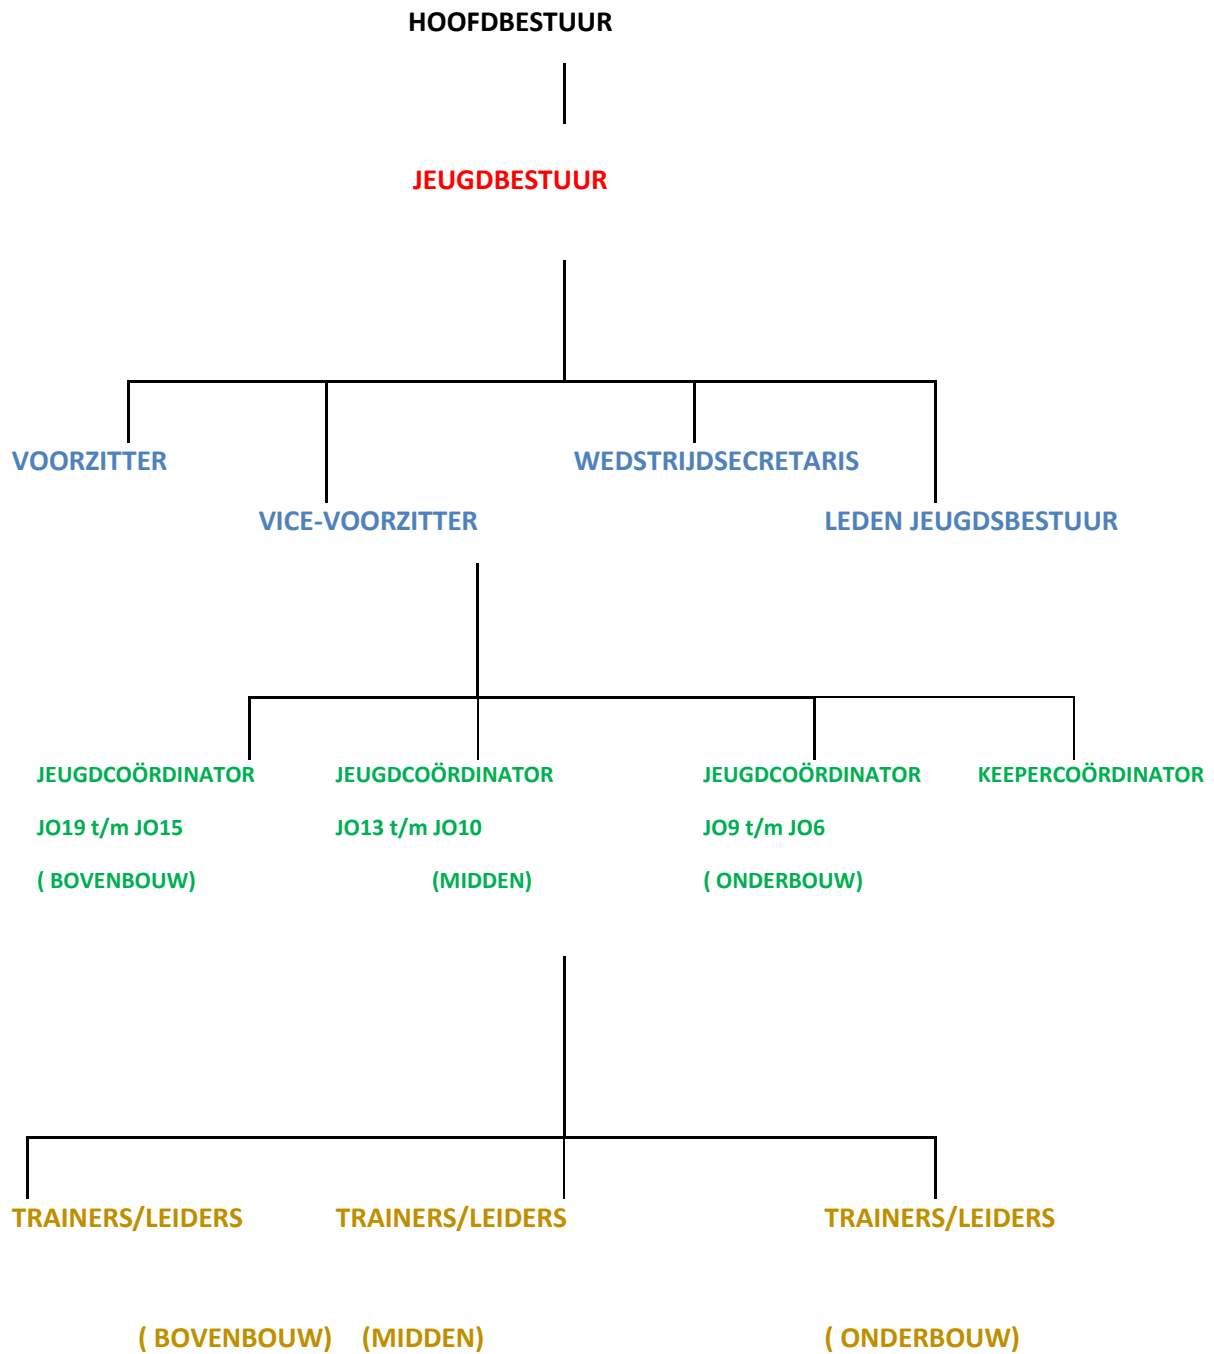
HOOFDBESTUUR

JEUGDBESTUUR

VOORZITTER

WEDSTRIJDSECRETARIS

VICE-VOORZITTER

LEDEN JEUGDSBESTUUR

JEUGDCOÖRDINATOR

JO19 t/m JO15

( BOVENBOUW)

JEUGDCOÖRDINATOR

JO13 t/m JO10

(MIDDEN)

JEUGDCOÖRDINATOR

JO9 t/m JO6

( ONDERBOUW)

KEEPERCOÖRDINATOR

TRAINERS/LEIDERS

TRAINERS/LEIDERS

TRAINERS/LEIDERS

( BOVENBOUW) (MIDDEN)

( ONDERBOUW)